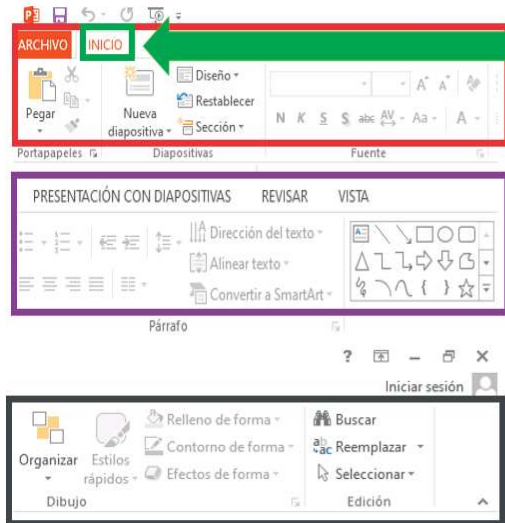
ARCHIVO INICIO

Pegar

Nueva diapositiva

Diseño

Restablecer

Sección

N K S S abc AV Aa A

Portapapeles

Diapositivas

Fuente

PRESENTACIÓN CON DIAPOSITIVAS REVISAR VISTA

Dirección del texto

Alinear texto

Convertir a SmartArt

Párrafo

?

Iniciar sesión

Organizar Estilos rápidos

Relleno de forma

Contorno de forma

Efectos de forma

Dibujo

Buscar

Reemplazar

Seleccionar

Edición